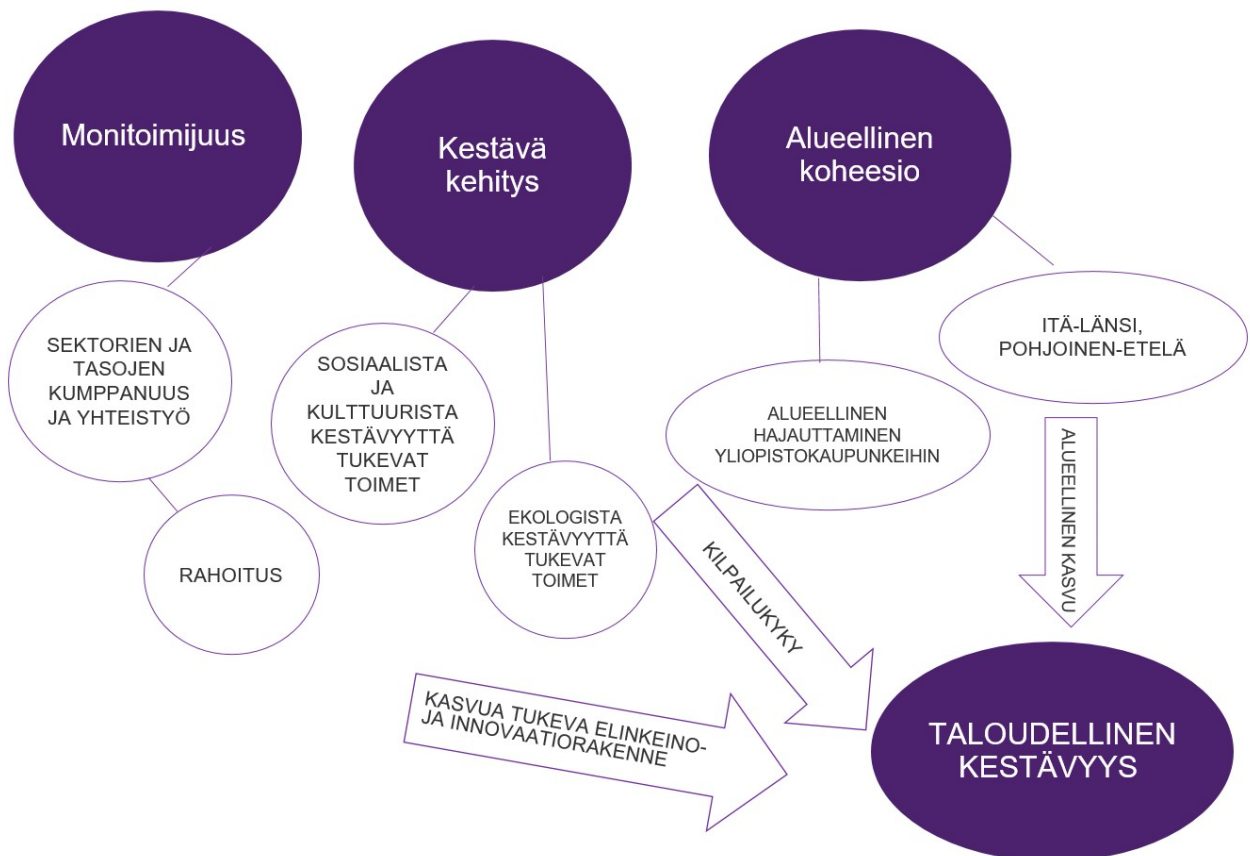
Monitoimijuus

Kestävä kehitys

Alueellinen koheesio

SEKTORIEN JA TASOJEN KUMPPANUUS JA YHTEISTYÖ

SOSIAALISTA JA KULTTUURISTA KESTÄVYYTTÄ TUKEVAT TOIMET

ITÄ-LÄNSI, POHJOINEN-ETELÄ

ALUEELLINEN HAJAUTTAMINEN YLIOPISTOKAUPUNKEIHIN

ALUEELLINEN KASVU

RAHOITUS

EKOLOGISTA KESTÄVYYTTÄ TUKEVAT TOIMET

KILPAILUKYKY

KASVUA TUKEVA ELINKEINO- JA INNOVAATIORAKENNE

TALOUDELLINEN KESTÄVYYS